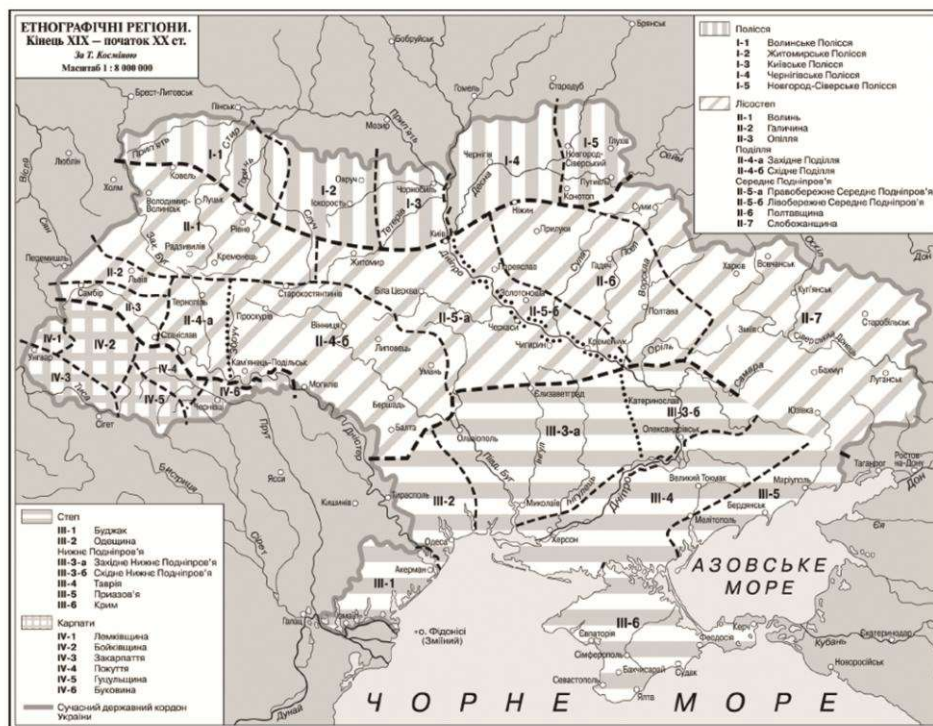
ЕТНОГРАФІЧНІ РЕГІОНИ.
Кінець XIX — початок XX ст.
За Т. Косміною
Масштаб 1 : 8 000 000

Полісся
І-1 Волинське Полісся
І-2 Житомирське Полісся
І-3 Київське Полісся
І-4 Чернігівське Полісся
І-5 Новгород-Сіверське Полісся

Лісостеп
ІІ-1 Волинь
ІІ-2 Галичина
ІІ-3 Опілля
Поділля
ІІ-4-а Західне Поділля
ІІ-4-б Східне Поділля
Середнє Подніпров'я
ІІ-5-а Правобережне Середнє Подніпров'я
ІІ-5-б Лівобережне Середнє Подніпров'я
ІІ-6 Полтавщина
ІІ-7 Слобожанщина

Степ
ІІІ-1 Буджак
ІІІ-2 Одещина
Нижнє Подніпров'я
ІІІ-3-а Західне Нижнє Подніпров'я
ІІІ-3-б Східне Нижнє Подніпров'я
ІІІ-4 Таврія
ІІІ-5 Приазов'я
ІІІ-6 Крим

Карпати
IV-1 Лемківщина
IV-2 Бойківщина
IV-3 Закарпаття
IV-4 Покуття
IV-5 Гуцульщина
IV-6 Буковина

Сучасний державний кордон України

Брянськ
Бобруйськ
Брест-Литовськ
Пінськ
Мозир
Гомель
Стародуб
Прип'ять
Стир
Горинь
Случ
Уж
Тетерів
Десна
Сейм
Сула
Псел
Ворскла
Оріль
Самара
Донець
Айдар
Оскіл
Дніпро
Рось
Люблін
Холм
Вісла
Сян
Перемишль
Ковель
Луцьк
Володимир-Волинський
Радзивилів
Рівне
Кременець
Західний Буг
Самбір
Львів
Тернопіль
Станіслав
Ужгород
Сігет
Тиса
Чернівці
Прут
Дністер
Кам'янець-Подільський
Проскурів
Збруч
Старокостянтинів
Житомир
Коростень
Овруч
Чорнобиль
Київ
Біла Церква
Вінниця
Могилів
Липовець
Умань
Бершадь
Балта
Чернігів
Новгород-Сіверський
Глухів
Путивль
Конотоп
Ніжин
Прилуки
Переяслав
Золотоноша
Черкаси
Чигирин
Кременчук
Гадяч
Лубни
Полтава
Суми
Харків
Вовчанськ
Куп'янськ
Зміїв
Старобільськ
Бахмут
Луганськ
Юзівка
Таганрог
Ростов-на-Дону
Дон
Катеринослав
Олександрівськ
Єлисаветград
Ольвіопіль
Інгул
Інгулець
Південний Буг
Тирасполь
Миколаїв
Херсон
Одеса
Аккерман
Кишинів
Бессарабія
Сірет
Ясси
Галац
Дунай
Великий Токмак
Маріуполь
Бердянськ
Мелітополь
Кубань
Катеринодар
Новоросійськ
Керч
Феодосія
Судак
Сімферополь
Євпаторія
Бахчисарай
Ялта
о. Фідонісі (Зміїний)

АЗОВСЬКЕ МОРЕ
ЧОРНЕ МОРЕ